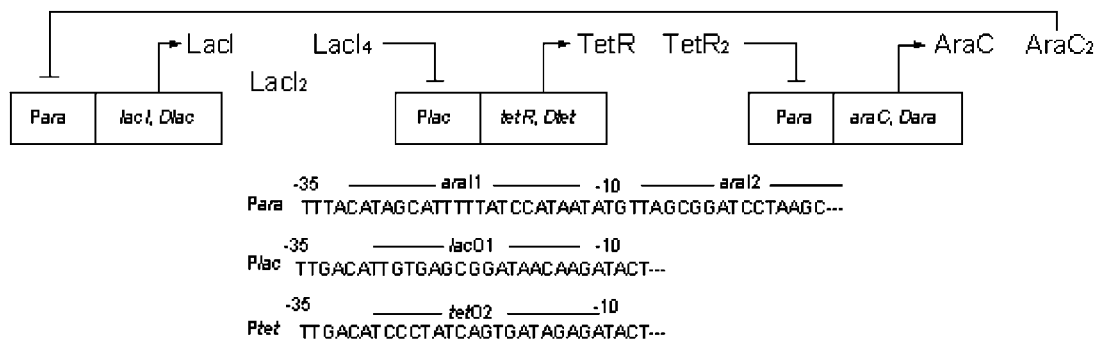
LacI
LacI₂
LacI₄
TetR
TetR₂
AraC
AraC₂

Para | lacI, Dlac

Plac | tetR, Dtet

Para | araC, Dara

-35 araI1 -10 araI2
Para TTTACATAGCATTTTTATCCATAATATGTTAGCGGATCCTAAGC---

-35 lacO1 -10
Plac TTGACATTGTGAGCGGATAACAAGATACT---

-35 tetO2 -10
Ptet TTGACATCCCTATCAGTGATAGAGATACT---